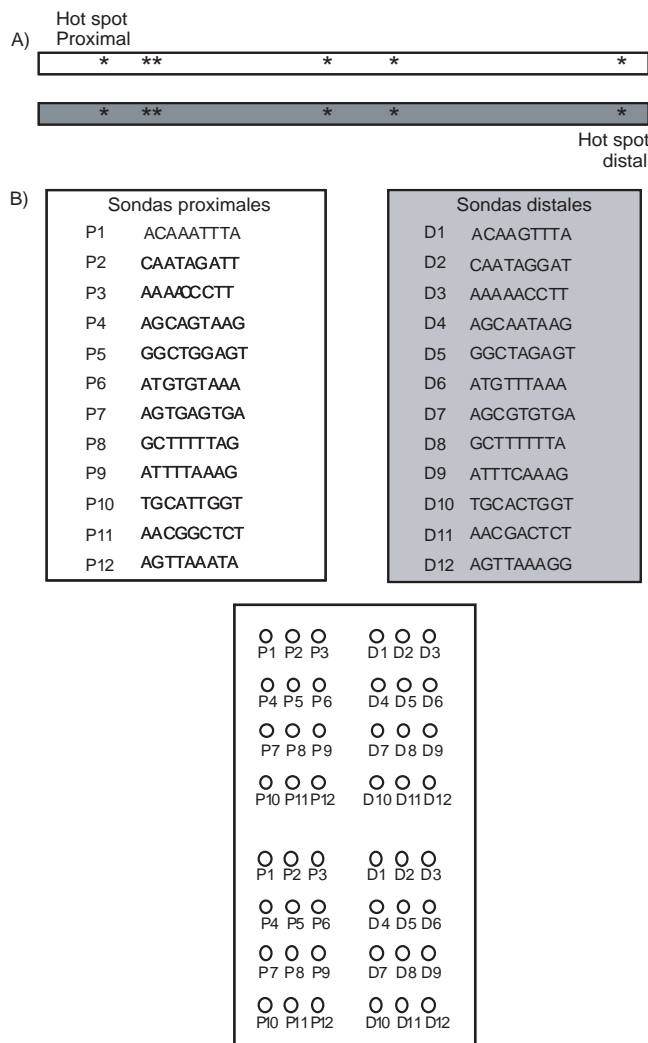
A) Hot spot Proximal

* ** * * *

* ** * * *

Hot spot distal

B)

| Sondas proximales | |
|---|---|
| P1 | ACAAATTTA |
| P2 | CAATAGATT |
| P3 | AAAACCCTT |
| P4 | AGCAGTAAG |
| P5 | GGCTGGAGT |
| P6 | ATGTGTAAA |
| P7 | AGTGAGTGA |
| P8 | GCTTTTTAG |
| P9 | ATTTTAAAG |
| P10 | TGCATTGGT |
| P11 | AACGGCTCT |
| P12 | AGTTAAATA |

| Sondas distales | |
|---|---|
| D1 | ACAAGTTTA |
| D2 | CAATAGGAT |
| D3 | AAAAACCTT |
| D4 | AGCAATAAG |
| D5 | GGCTAGAGT |
| D6 | ATGTTTAAA |
| D7 | AGCGTGTGA |
| D8 | GCTTTTTTA |
| D9 | ATTTCAAAG |
| D10 | TGCACTGGT |
| D11 | AACGACTCT |
| D12 | AGTTAAAGG |

P1 P2 P3 D1 D2 D3
P4 P5 P6 D4 D5 D6
P7 P8 P9 D7 D8 D9
P10 P11 P12 D10 D11 D12

P1 P2 P3 D1 D2 D3
P4 P5 P6 D4 D5 D6
P7 P8 P9 D7 D8 D9
P10 P11 P12 D10 D11 D12